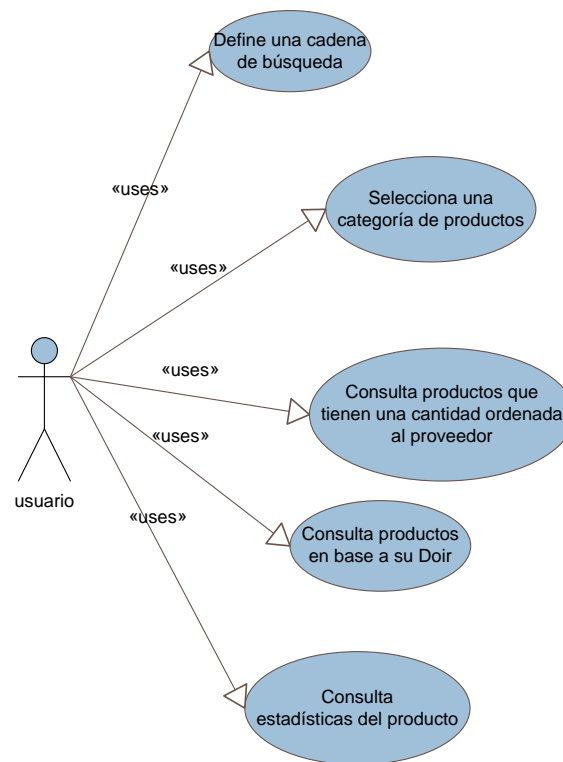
Define una cadena de búsqueda

«uses»

Selecciona una categoría de productos

«uses»

«uses»

Consulta productos que tienen una cantidad ordenada al proveedor

«uses»

usuario

«uses»

Consulta productos en base a su Doir

Consulta estadísticas del producto